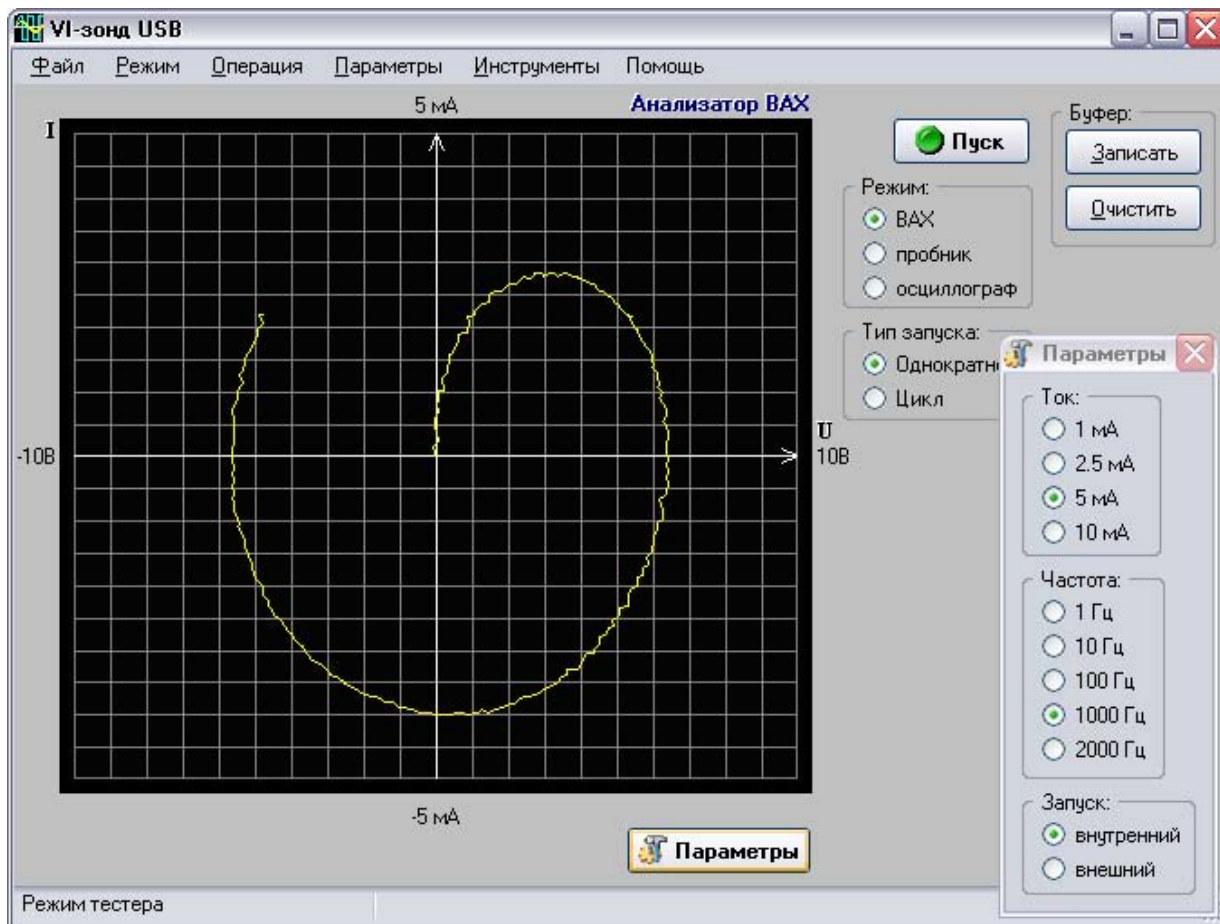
VI-зонд USB

Файл Режим Операция Параметры Инструменты Помощь

5 мА
Анализатор ВАХ
I
-10В
U
10В
-5 мА

Пуск

Режим:
ВАХ
пробник
осциллограф

Тип запуска:
Однократн
Цикл

Буфер:
Записать
Очистить

Параметры

Ток:
1 мА
2.5 мА
5 мА
10 мА

Частота:
1 Гц
10 Гц
100 Гц
1000 Гц
2000 Гц

Запуск:
внутренний
внешний

Параметры

Режим тестера